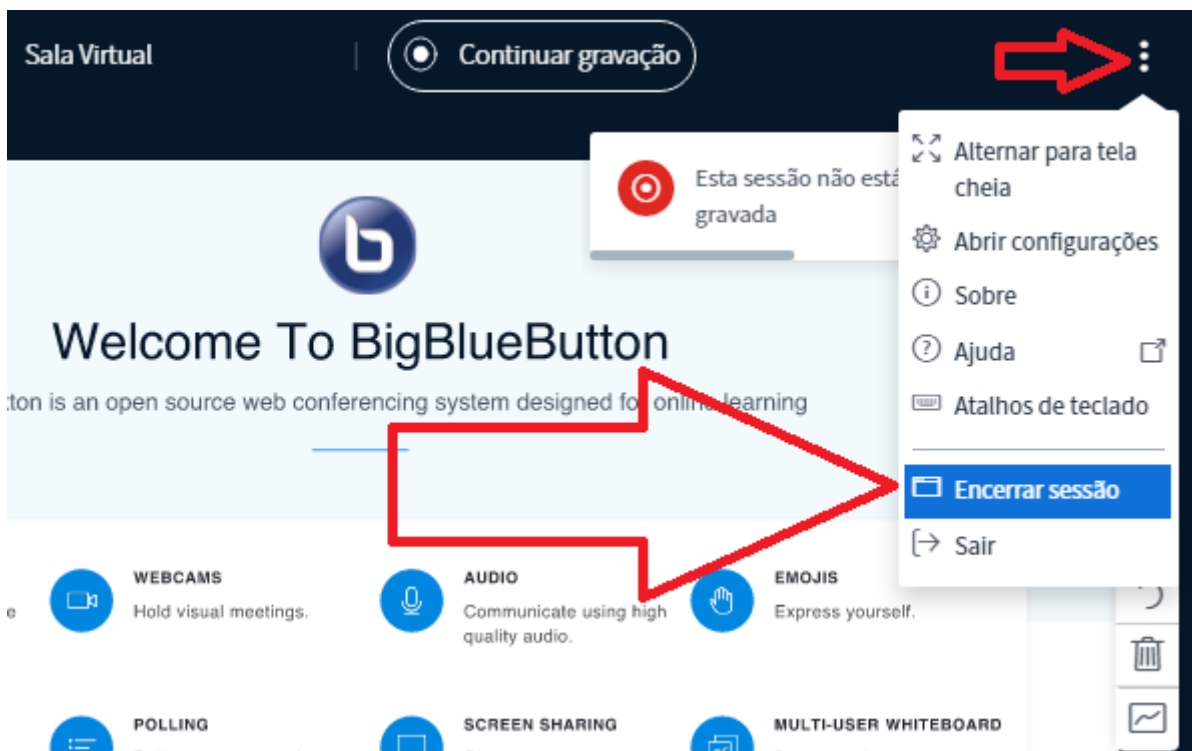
Sala Virtual

Continuar gravação

Esta sessão não está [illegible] gravada

Alternar para tela cheia

Abrir configurações

Sobre

Ajuda

Atalhos de teclado

Encerrar sessão

Sair

Welcome To BigBlueButton

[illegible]tton is an open source web conferencing system designed fo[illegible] onli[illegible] learning

WEBCAMS
Hold visual meetings.

AUDIO
Communicate using high quality audio.

EMOJIS
Express yourself.

POLLING

SCREEN SHARING

MULTI-USER WHITEBOARD